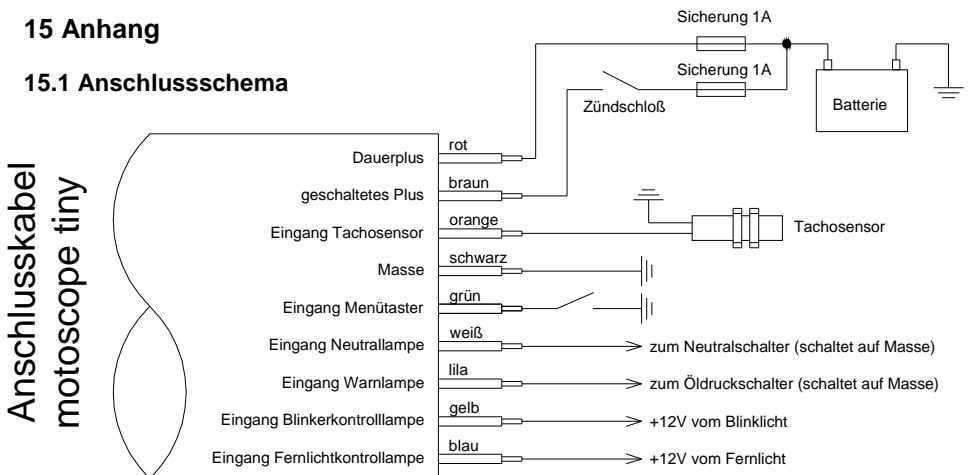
15 Anhang

15.1 Anschlussschema

Sicherung 1A

Sicherung 1A

Zündschloß

Batterie

Anschlusskabel motoscope tiny

Dauerplus | rot
geschaltetes Plus | braun
Eingang Tachosensor | orange
Masse | schwarz
Eingang Menütaster | grün
Eingang Neutrallampe | weiß
Eingang Warnlampe | lila
Eingang Blinkerkontrolllampe | gelb
Eingang Fernlichtkontrollampe | blau

Tachosensor

zum Neutralschalter (schaltet auf Masse)

zum Öldruckschalter (schaltet auf Masse)

+12V vom Blinklicht

+12V vom Fernlicht